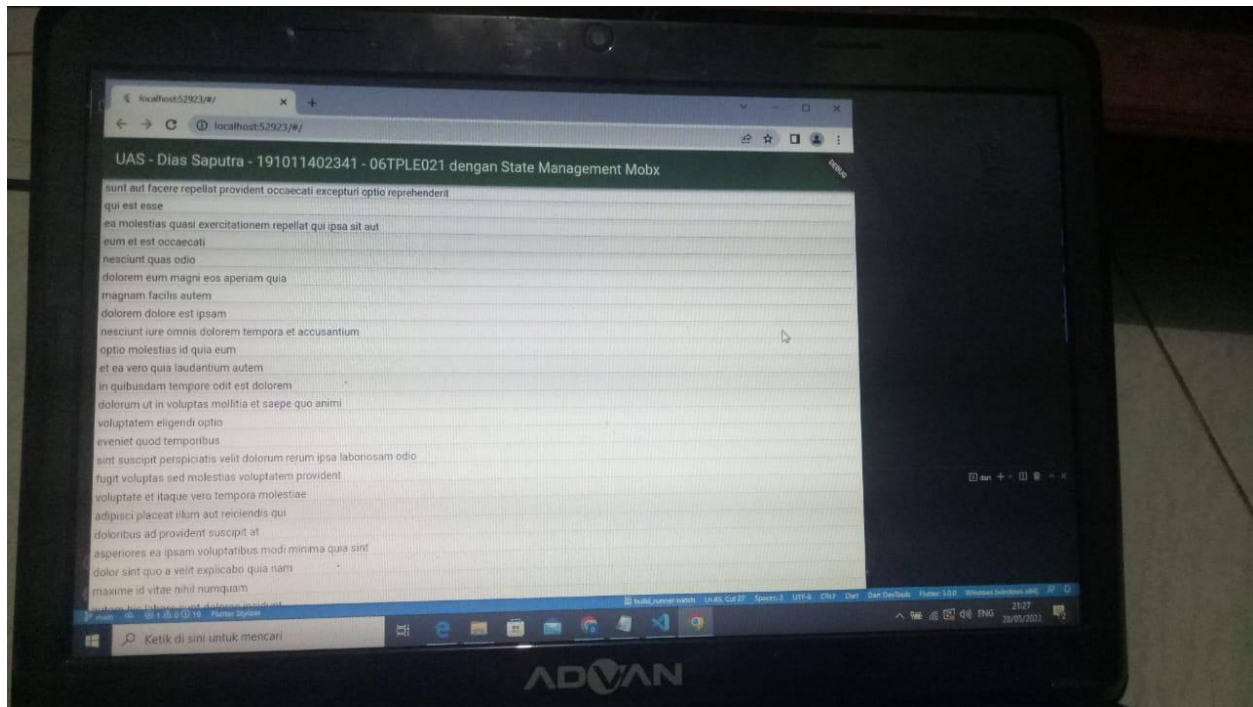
localhost:52923/#/

localhost:52923/#/

UAS - Dias Saputra - 191011402341 - 06TPLE021 dengan State Management Mobx

DEBUG

sunt aut facere repellat provident occaecati excepturi optio reprehenderit
qui est esse
ea molestias quasi exercitationem repellat qui ipsa sit aut
eum et est occaecati
nesciunt quas odio
dolorem eum magni eos aperiam quia
magnam facilis autem
dolorem dolore est ipsam
nesciunt iure omnis dolorem tempora et accusantium
optio molestias id quia eum
et ea vero quia laudantium autem
in quibusdam tempore odit est dolorem
dolorum ut in voluptas mollitia et saepe quo animi
voluptatem eligendi optio
eveniet quod temporibus
sint suscipit perspiciatis velit dolorum rerum ipsa laboriosam odio
fugit voluptas sed molestias voluptatem provident
voluptate et itaque vero tempora molestiae
adipisci placeat illum aut reiciendis qui
doloribus ad provident suscipit at
asperiores ea ipsam voluptatibus modi minima quia sint
dolor sint quo a velit explicabo quia nam
maxime id vitae nihil numquam
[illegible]

main Flutter Stylizer
build_runner watch Ln 45, Col 27 Spaces: 2 UTF-8 CRLF Dart Dart DevTools Flutter: 3.0.0 Windows (windows-x64)

Ketik di sini untuk mencari

ENG 21:27 28/05/2022

ADVAN